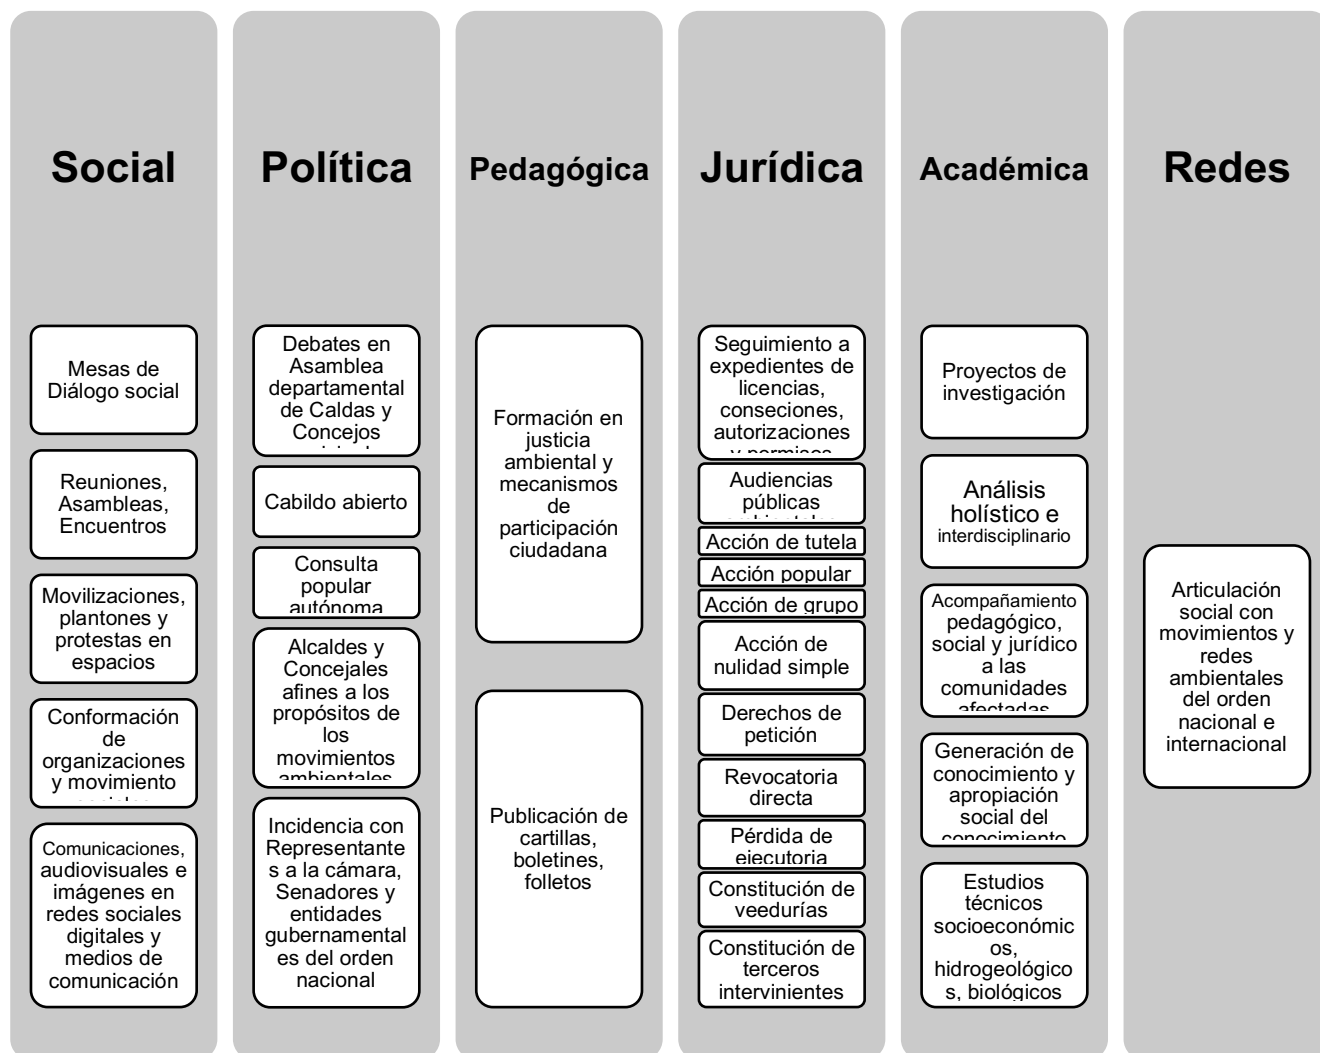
Social

Mesas de Diálogo social

Reuniones, Asambleas, Encuentros

Movilizaciones, plantones y protestas en espacios

Conformación de organizaciones y movimiento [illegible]

Comunicaciones, audiovisuales e imágenes en redes sociales digitales y medios de comunicación

Política

Debates en Asamblea departamental de Caldas y Concejos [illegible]

Cabildo abierto

Consulta popular autónoma

Alcaldes y Concejales afines a los propósitos de los movimientos ambientales

Incidencia con Representantes a la cámara, Senadores y entidades gubernamentales del orden nacional

Pedagógica

Formación en justicia ambiental y mecanismos de participación ciudadana

Publicación de cartillas, boletines, folletos

Jurídica

Seguimiento a expedientes de licencias, conseciones, autorizaciones y permisos

Audiencias públicas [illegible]

Acción de tutela

Acción popular

Acción de grupo

Acción de nulidad simple

Derechos de petición

Revocatoria directa

Pérdida de ejecutoria

Constitución de veedurías

Constitución de terceros intervinientes

Académica

Proyectos de investigación

Análisis holístico e interdisciplinario

Acompañamiento pedagógico, social y jurídico a las comunidades afectadas

Generación de conocimiento y apropiación social del conocimiento

Estudios técnicos socioeconómicos, hidrogeológicos, biológicos

Redes

Articulación social con movimientos y redes ambientales del orden nacional e internacional